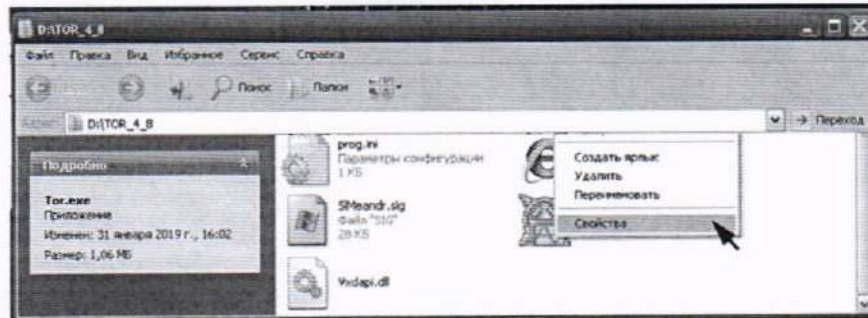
D:\TOR_4_8

Файл Правка Вид Избранное Сервис Справка

Поиск Папки

Адрес D:\TOR_4_8 Переход

Подробно

Tor.exe
Приложение
Изменен: 31 января 2019 г., 16:02
Размер: 1,06 МБ

prog.ini
Параметры конфигурации
1 КБ

SMeandr.sig
Файл "SIG"
28 КБ

Vxdapi.dll

Создать ярлык
Удалить
Переименовать
Свойства